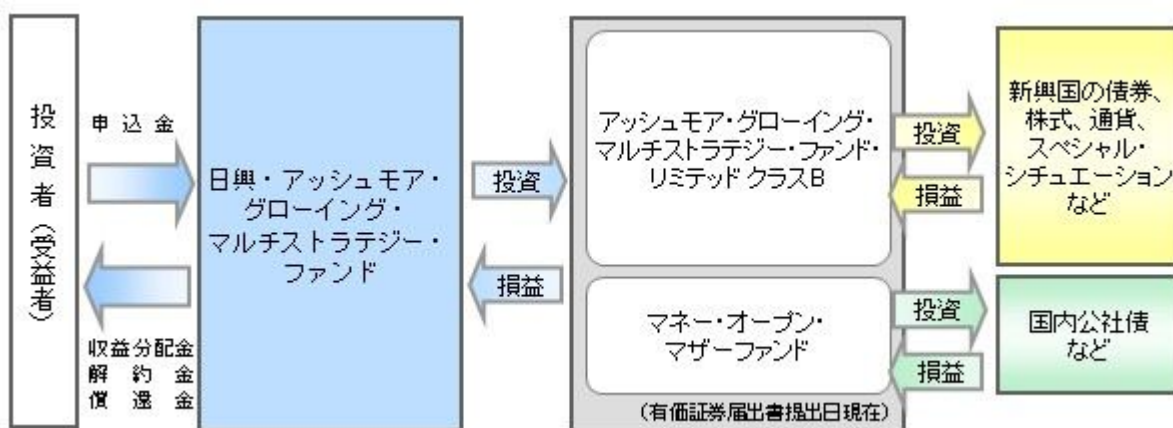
投資者（受益者）

申込金

収益分配金
解約金
償還金

日興・アッシュモア・グローイング・マルチストラテジー・ファンド

投資

損益

アッシュモア・グローイング・マルチストラテジー・ファンド・リミテッド クラスB

マネー・オープン・マザーファンド

（有価証券届出書提出日現在）

投資

損益

投資

損益

新興国の債券、株式、通貨、スペシャル・シチュエーションなど

国内公社債など